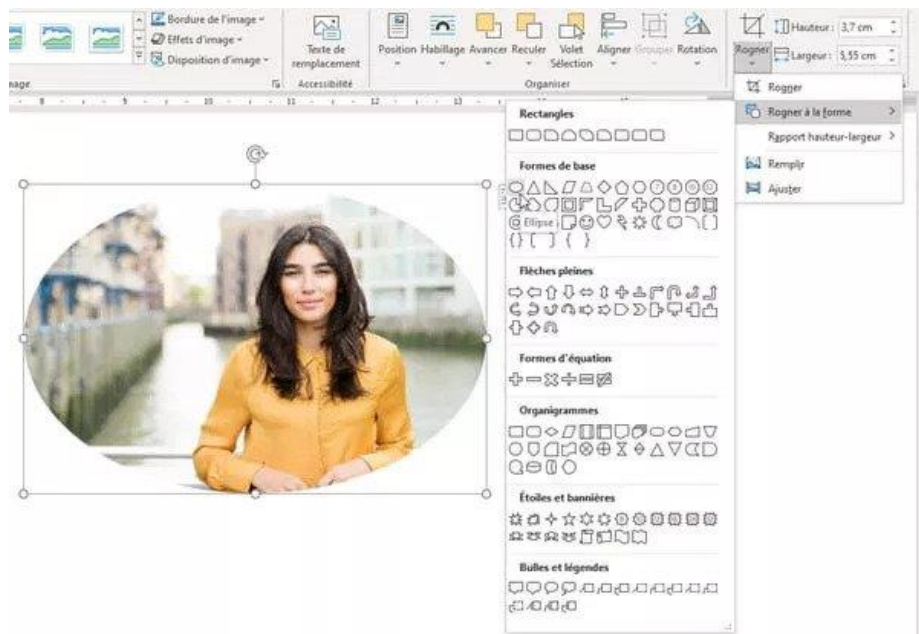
Bordure de l'image
Effets d'image
Disposition d'image
Image
Texte de remplacement
Accessibilité
Position
Habillage
Avancer
Reculer
Volet Sélection
Aligner
Grouper
Rotation
Organiser
Rogner
Hauteur : 3,7 cm
Largeur : 5,55 cm

Rogner
Rogner à la forme
Rapport hauteur-largeur
Remplir
Ajuster

Rectangles
Formes de base
Ellipse
Flèches pleines
Formes d'équation
Organigrammes
Étoiles et bannières
Bulles et légendes